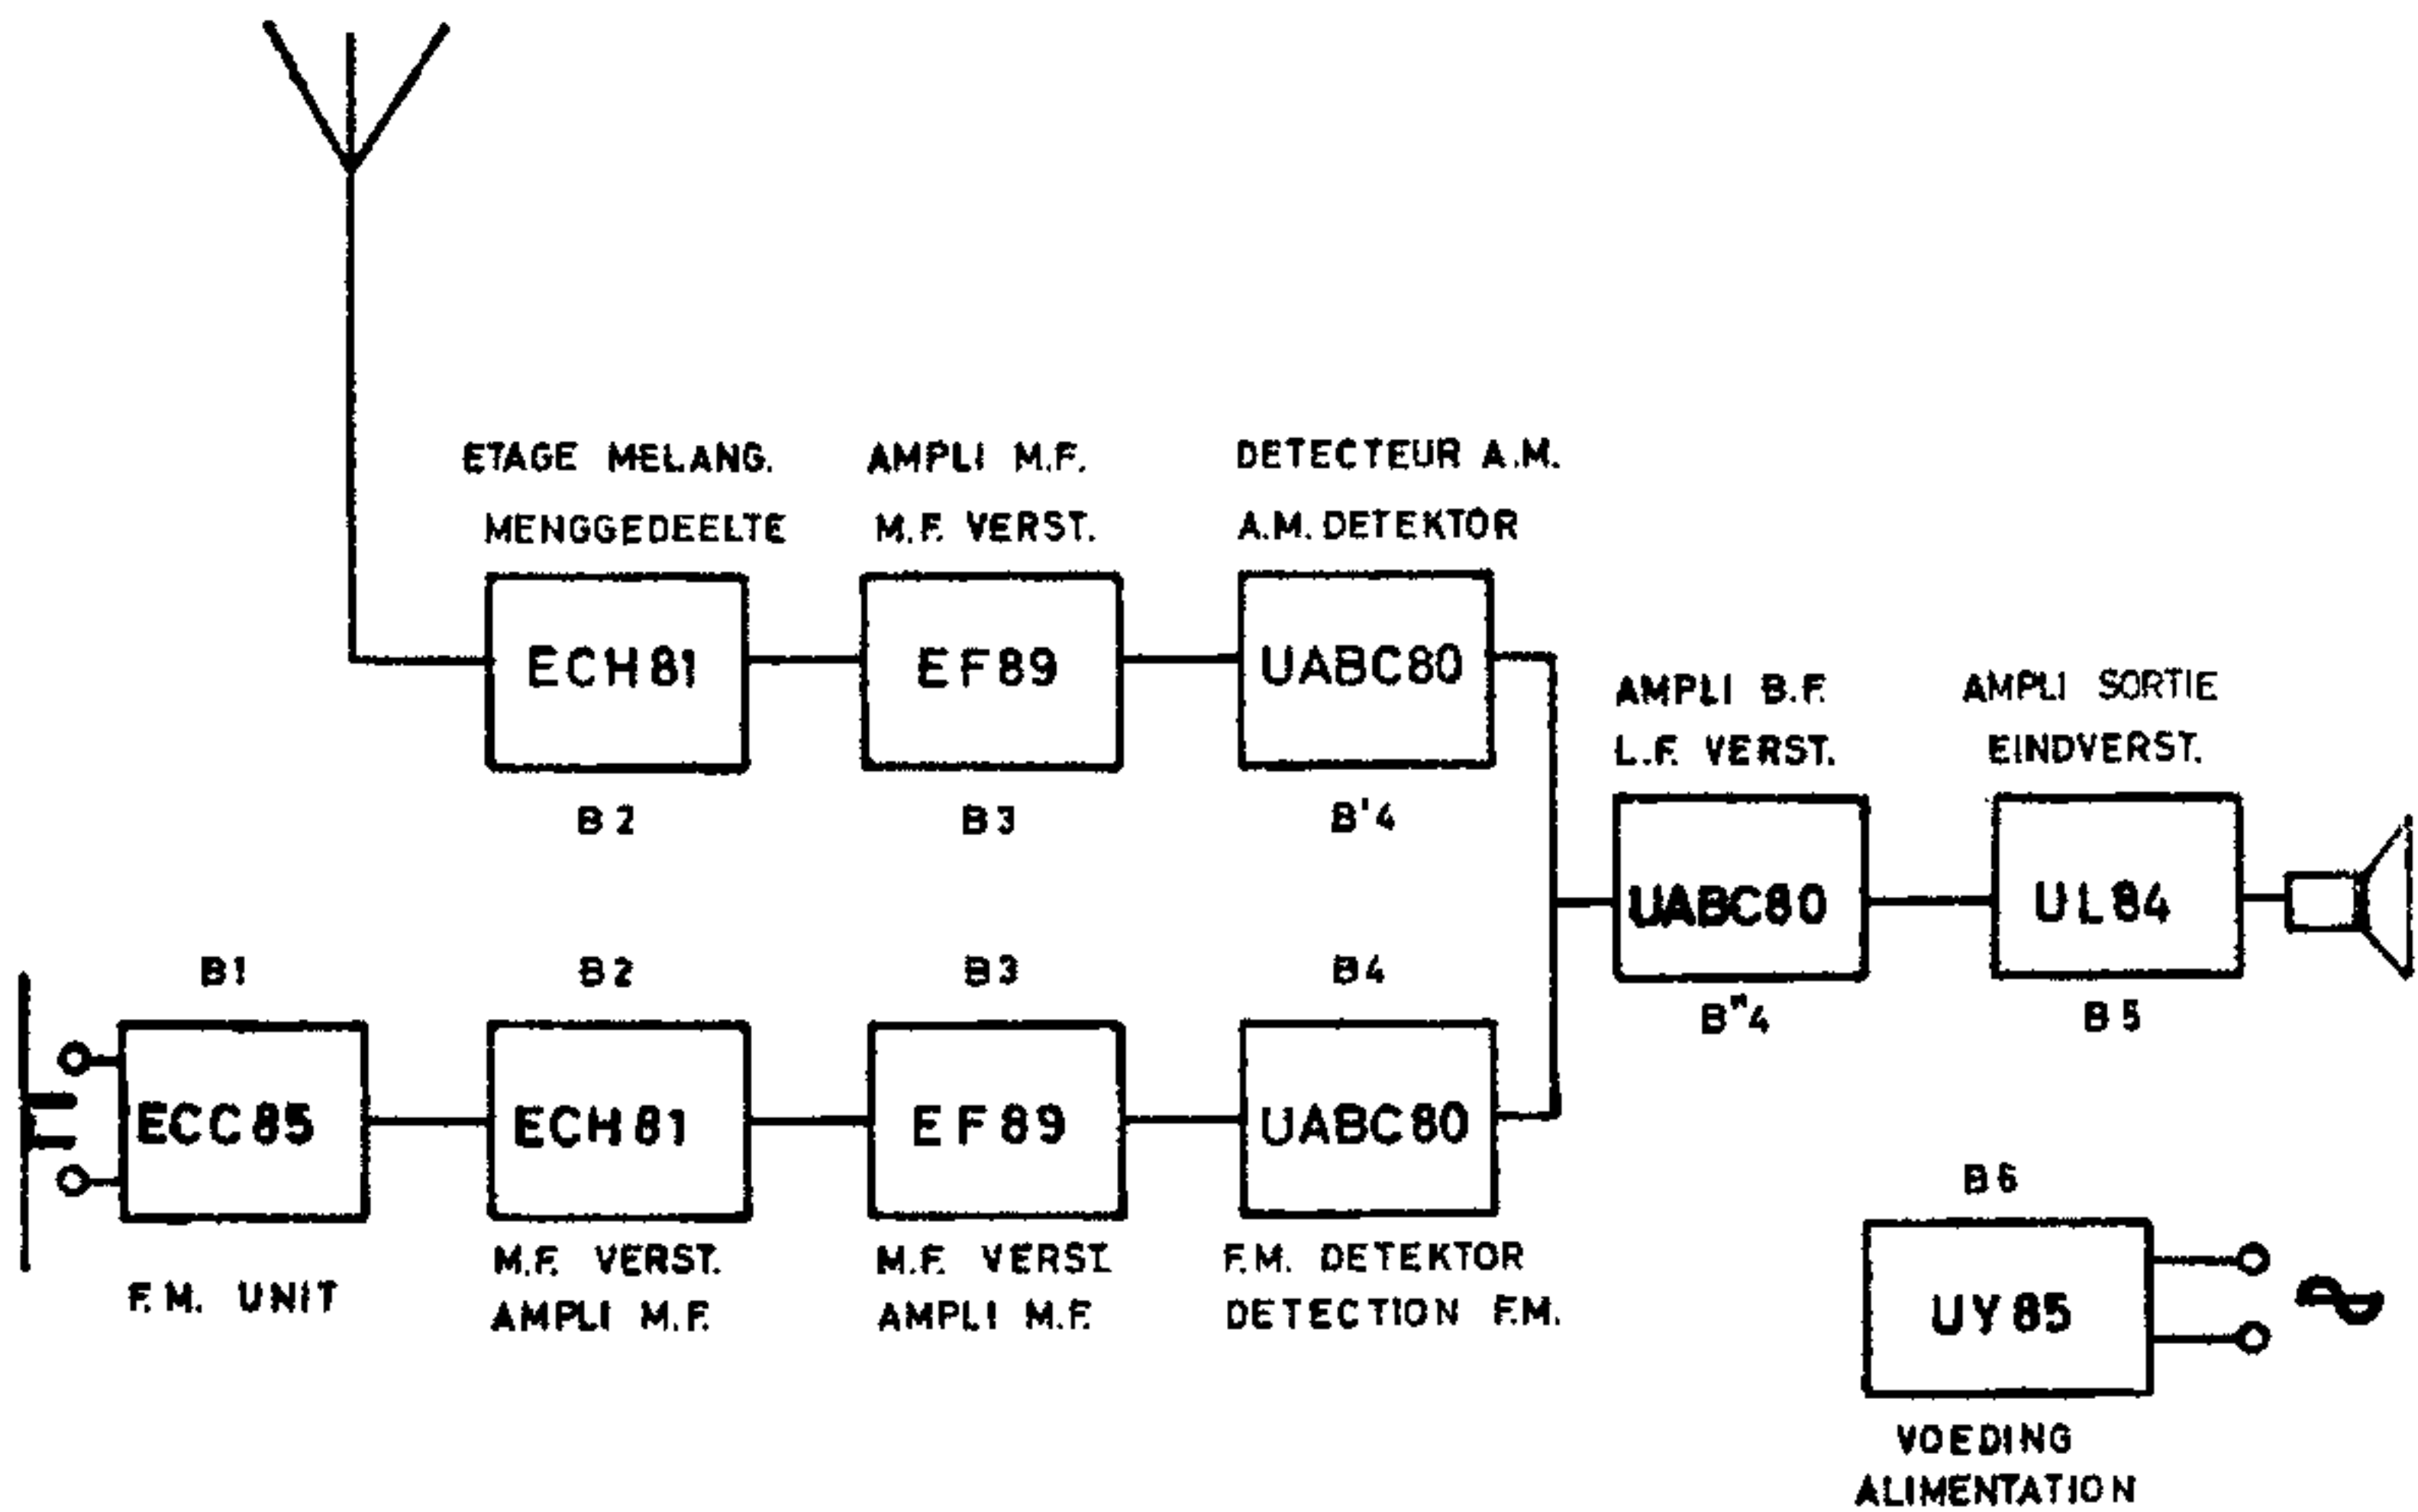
ETAGE MELANG.
MENGGEDEELTE
ECH81
B 2

AMPLI M.F.
M.F. VERST.
EF89
B 3

DETECTEUR A.M.
A.M. DETEKTOR
UABC80
B'4

AMPLI B.F.
L.F. VERST.
UABC80
B"4

AMPLI SORTIE
EINDVERST.
UL84
B 5

B1
ECC85
F.M. UNIT

B2
ECH81
M.F. VERST.
AMPLI M.F.

B3
EF89
M.F. VERST.
AMPLI M.F.

B4
UABC80
F.M. DETEKTOR
DETECTION F.M.

B6
UY85
VOEDING
ALIMENTATION